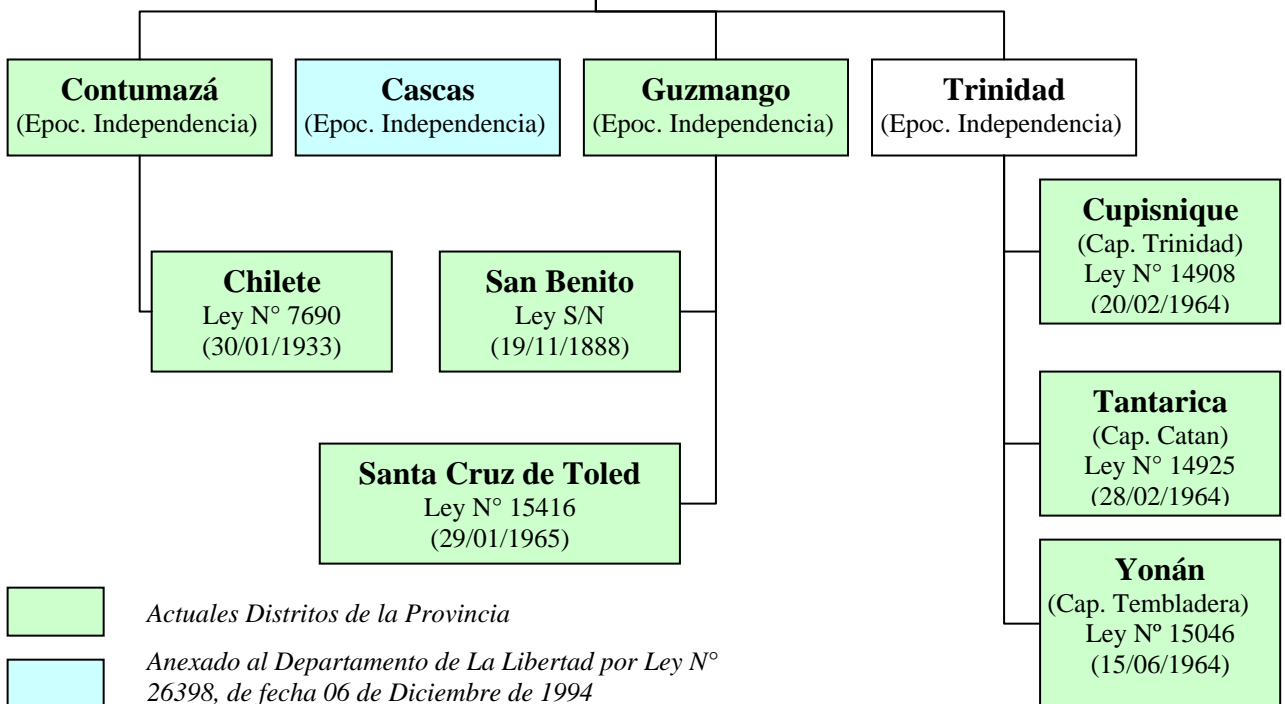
**Contumazá**
(Epoc. Independencia)

**Cascas**
(Epoc. Independencia)

**Guzmango**
(Epoc. Independencia)

**Trinidad**
(Epoc. Independencia)

**Chilete**
Ley N° 7690
(30/01/1933)

**San Benito**
Ley S/N
(19/11/1888)

**Santa Cruz de Toled**
Ley N° 15416
(29/01/1965)

**Cupisnique**
(Cap. Trinidad)
Ley N° 14908
(20/02/1964)

**Tantarica**
(Cap. Catan)
Ley N° 14925
(28/02/1964)

**Yonán**
(Cap. Tembladera)
Ley Nº 15046
(15/06/1964)

*Actuales Distritos de la Provincia*

*Anexado al Departamento de La Libertad por Ley N° 26398, de fecha 06 de Diciembre de 1994*